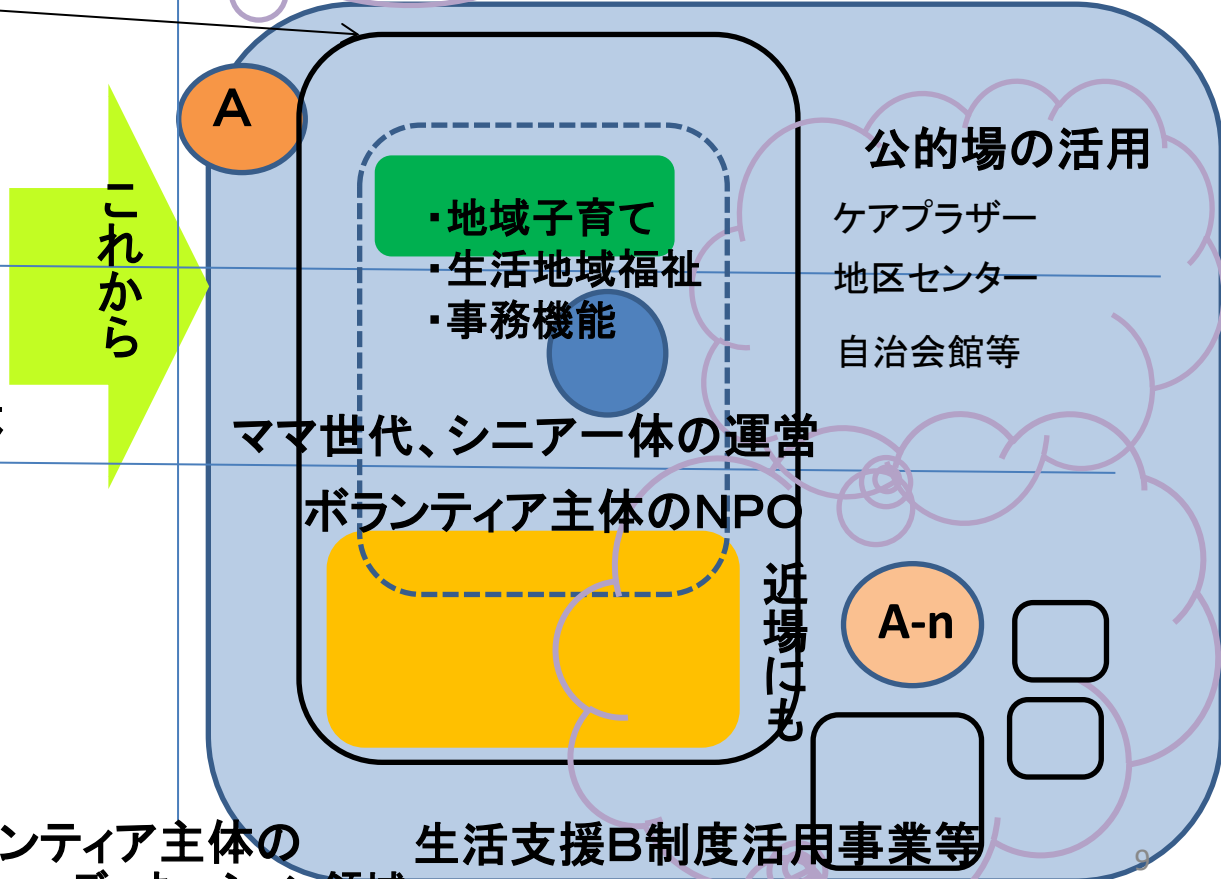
A

これから

・地域子育て
・生活地域福祉
・事務機能

公的場の活用

ケアプラザー

地区センター

自治会館等

ママ世代、シニア一体の運営

ボランティア主体のNPO

近場にも

A-n

ンティア主体の

生活支援B制度活用事業等

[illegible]

9